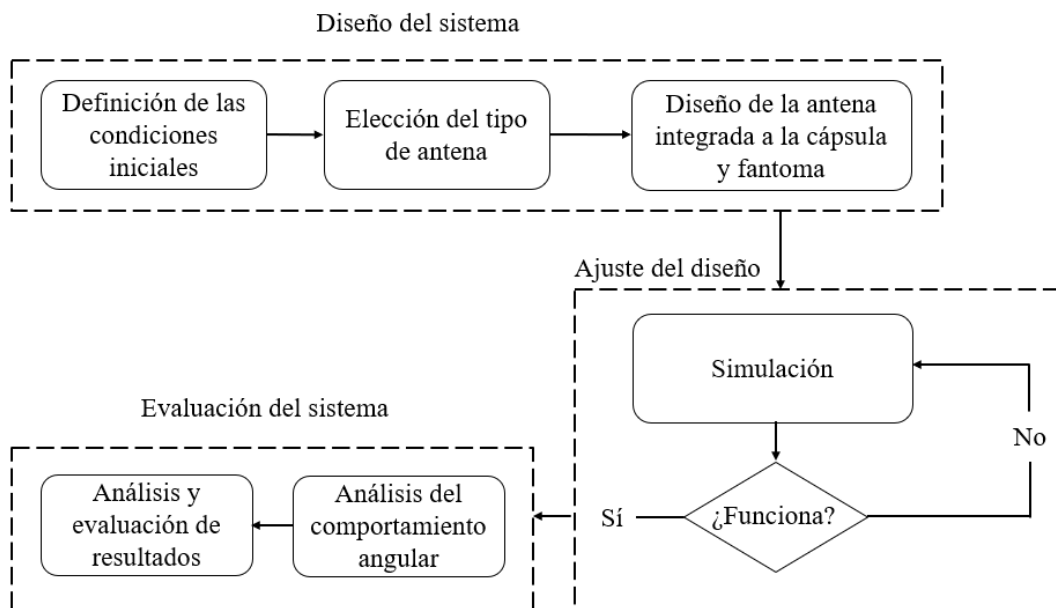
Diseño del sistema

Definición de las condiciones iniciales

Elección del tipo de antena

Diseño de la antena integrada a la cápsula y fantoma

Ajuste del diseño

Simulación

No

¿Funciona?

Sí

Evaluación del sistema

Análisis y evaluación de resultados

Análisis del comportamiento angular